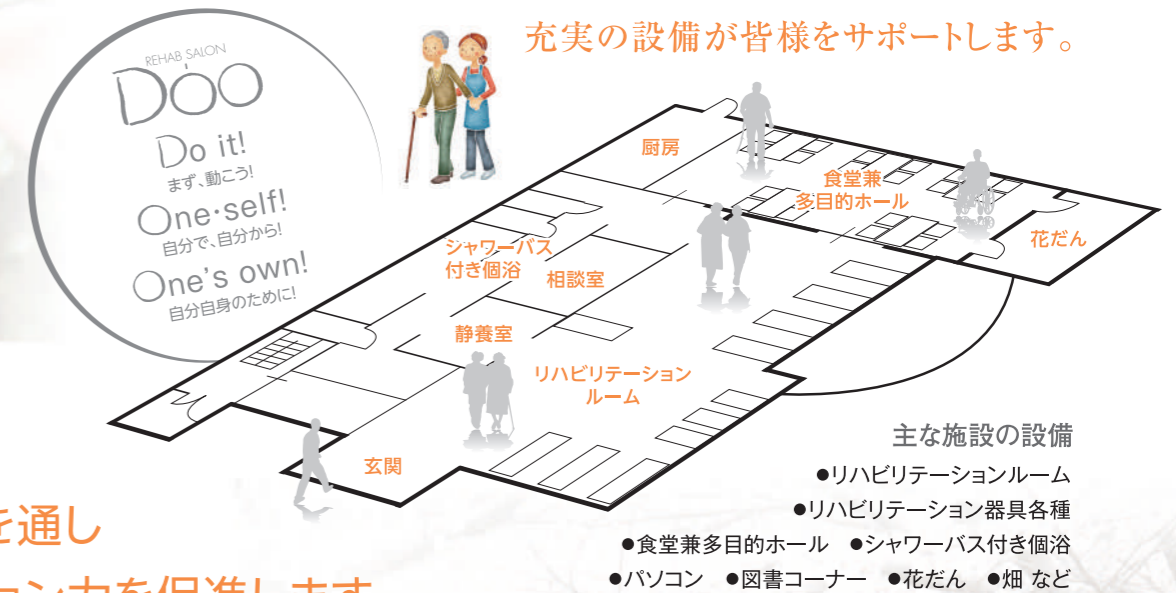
REHAB SALON
DOO

Do it!
まず、動こう!

One・self!
自分で、自分から!

One's own!
自分自身のために!

充実の設備が皆様をサポートします。

厨房

食堂兼
多目的ホール

花だん

シャワーバス
付き個浴

相談室

静養室

リハビリテーション
ルーム

玄関

主な施設の設備
●リハビリテーションルーム
●リハビリテーション器具各種
●食堂兼多目的ホール　●シャワーバス付き個浴
●パソコン　●図書コーナー　●花だん　●畑 など

を通し
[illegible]